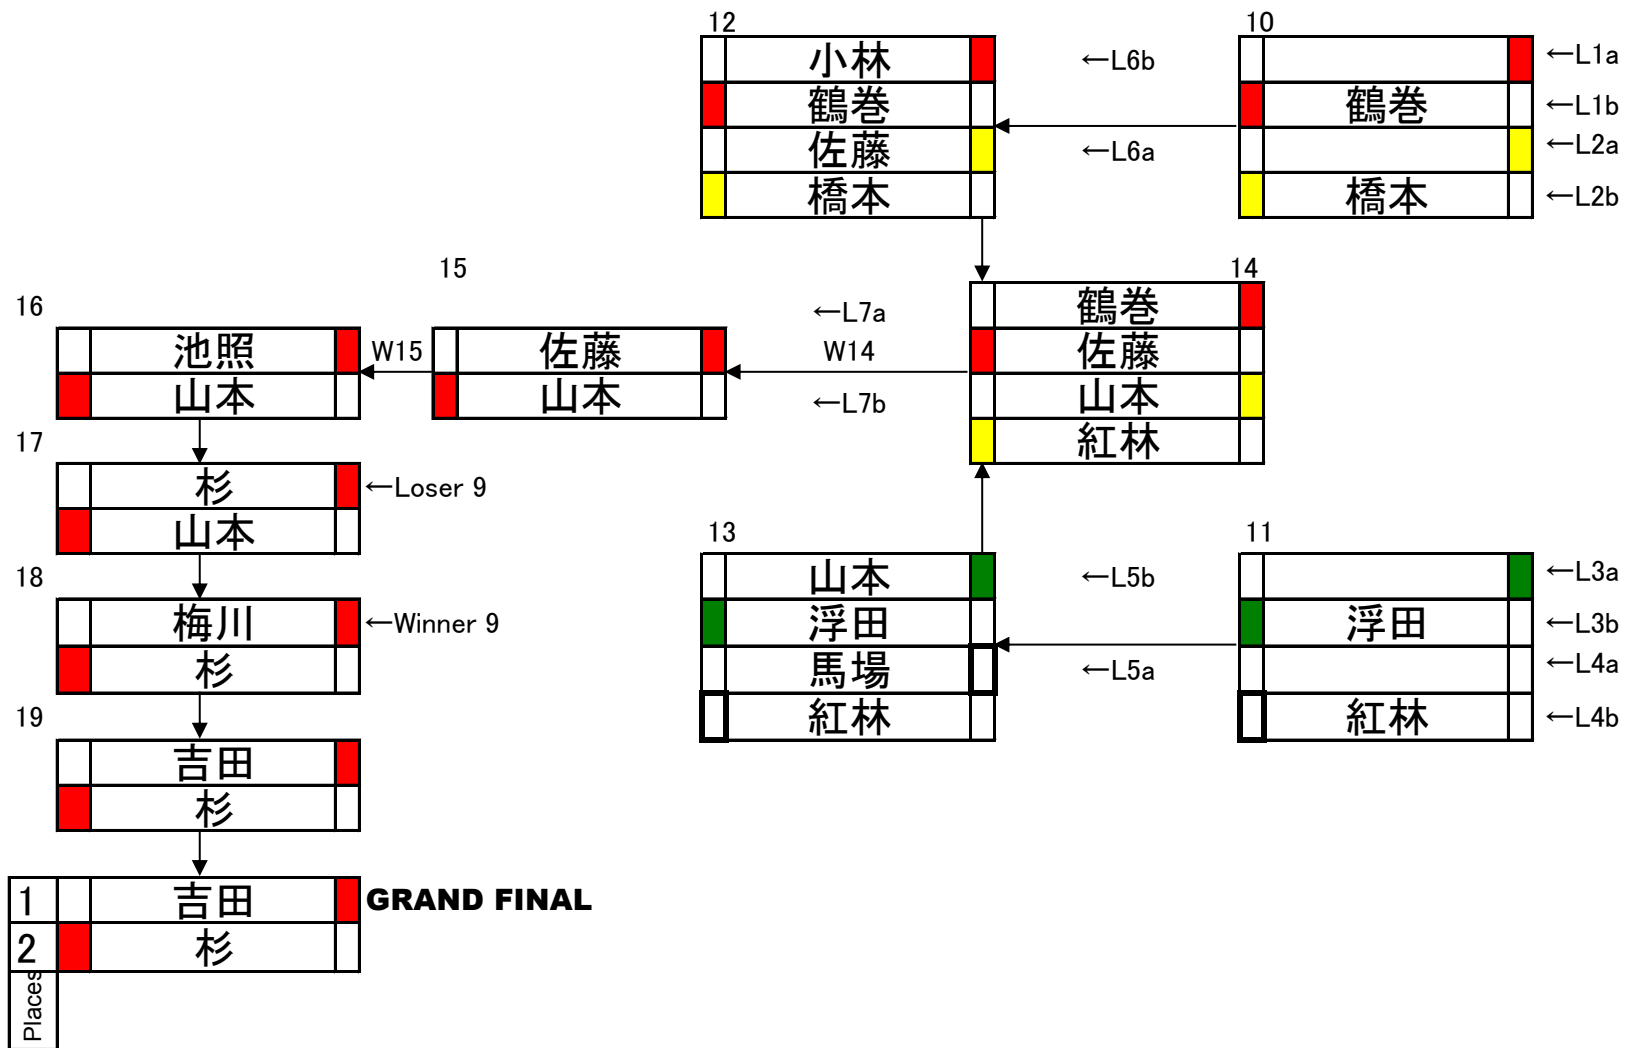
12
小林
鶴巻
佐藤
橋本

←L6b
←L6a

10
鶴巻
橋本
←L1a
←L1b
←L2a
←L2b

15
16
池照
山本
W15
佐藤
山本
←L7a
W14
←L7b

14
鶴巻
佐藤
山本
紅林

17
杉
山本
←Loser 9

18
梅川
杉
←Winner 9

13
山本
浮田
馬場
紅林
←L5b
←L5a

11
浮田
紅林
←L3a
←L3b
←L4a
←L4b

19
吉田
杉

1
2
吉田
杉
GRAND FINAL
Places